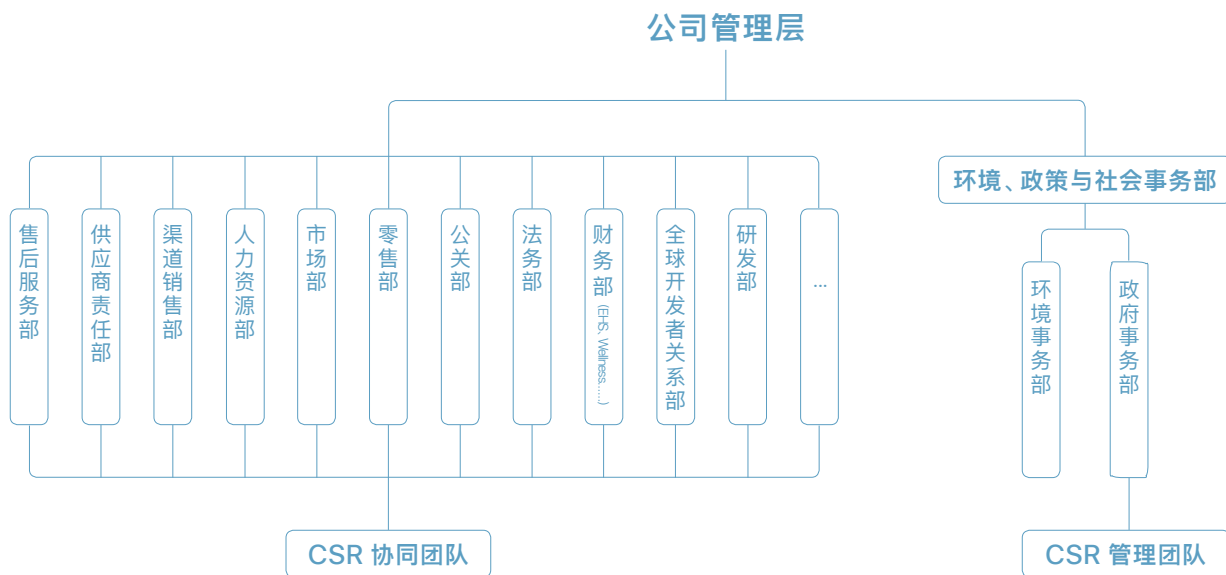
公司管理层

环境、政策与社会事务部

售后服务部

供应商责任部

渠道销售部

人力资源部

市场部

零售部

公关部

法务部

财务部 (EHS, Wellness......)

全球开发者关系部

研发部

...

环境事务部

政府事务部

CSR 协同团队

CSR 管理团队